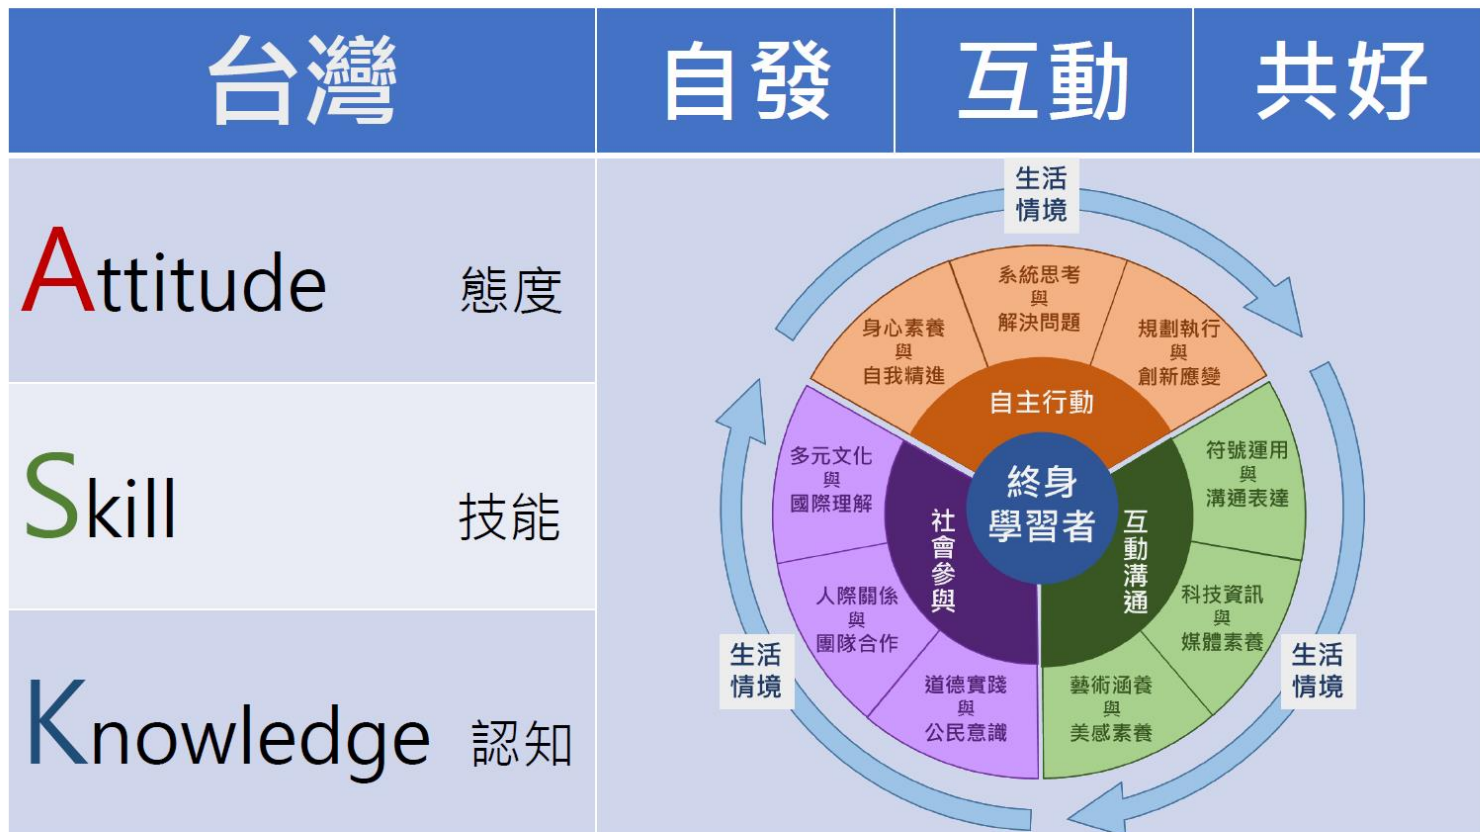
| 台灣 | 自發 | 互動 | 共好 |
|---|---|---|---|

Attitude 態度

Skill 技能

Knowledge 認知

生活情境

系統思考與解決問題

身心素養與自我精進

規劃執行與創新應變

自主行動

多元文化與國際理解

符號運用與溝通表達

終身學習者

社會參與

互動溝通

人際關係與團隊合作

科技資訊與媒體素養

道德實踐與公民意識

藝術涵養與美感素養

生活情境

生活情境